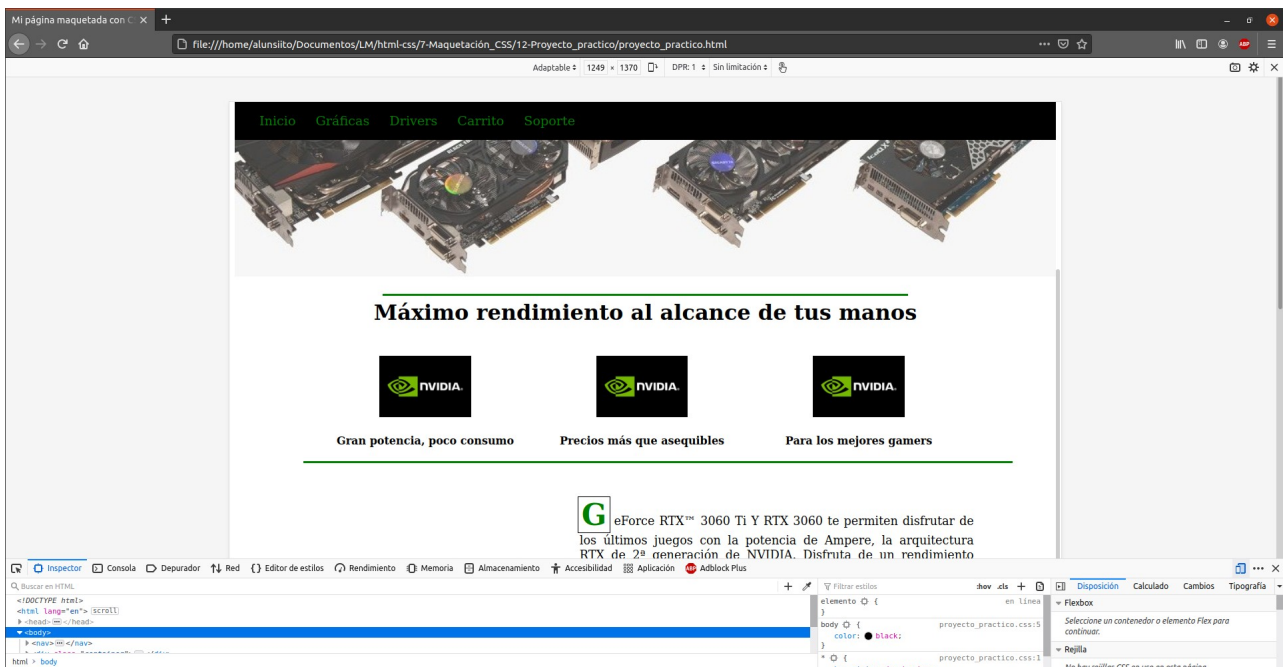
Mi página maquetada con C ×  +

file:///home/alunsiito/Documentos/LM/html-css/7-Maquetación_CSS/12-Proyecto_practico/proyecto_practico.html

Adaptable ÷ 1249 × 1370 DPR: 1 ÷ Sin limitación ÷

Inicio Gráficas Drivers Carrito Soporte

Máximo rendimiento al alcance de tus manos

NVIDIA

NVIDIA

NVIDIA

Gran potencia, poco consumo

Precios más que asequibles

Para los mejores gamers

GeForce RTX™ 3060 Ti Y RTX 3060 te permiten disfrutar de los últimos juegos con la potencia de Ampere, la arquitectura RTX de 2ª generación de NVIDIA. Disfruta de un rendimiento

Inspector Consola Depurador Red Editor de estilos Rendimiento Memoria Almacenamiento Accesibilidad Aplicación Adblock Plus

Buscar en HTML

<!DOCTYPE html>
<html lang="en"> scroll
<head> </head>
<body>
<nav> </nav>

html > body

Filtrar estilos :hov .cls

elemento { en línea
}
body { proyecto_practico.css:5
color: black;
}
* { proyecto_practico.css:1

Disposición Calculado Cambios Tipografía

Flexbox

Seleccione un contenedor o elemento Flex para continuar.

Rejilla

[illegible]